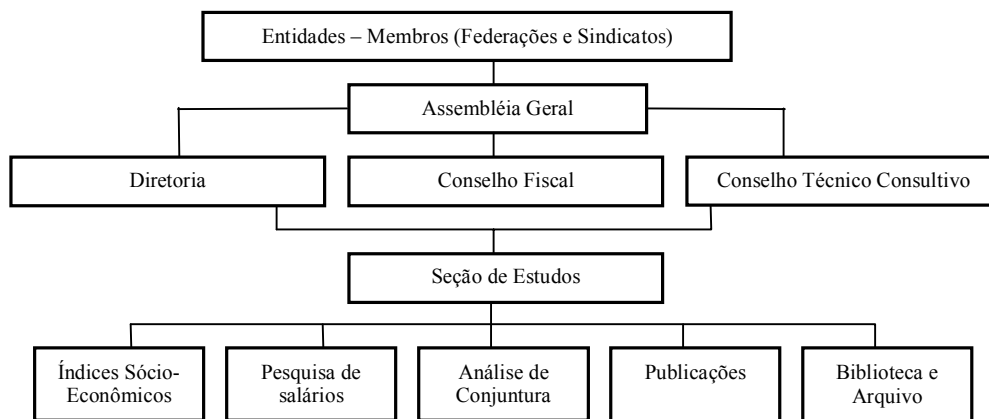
Entidades – Membros (Federações e Sindicatos)

Assembléia Geral

Diretoria

Conselho Fiscal

Conselho Técnico Consultivo

Seção de Estudos

Índices Sócio-Econômicos

Pesquisa de salários

Análise de Conjuntura

Publicações

Biblioteca e Arquivo